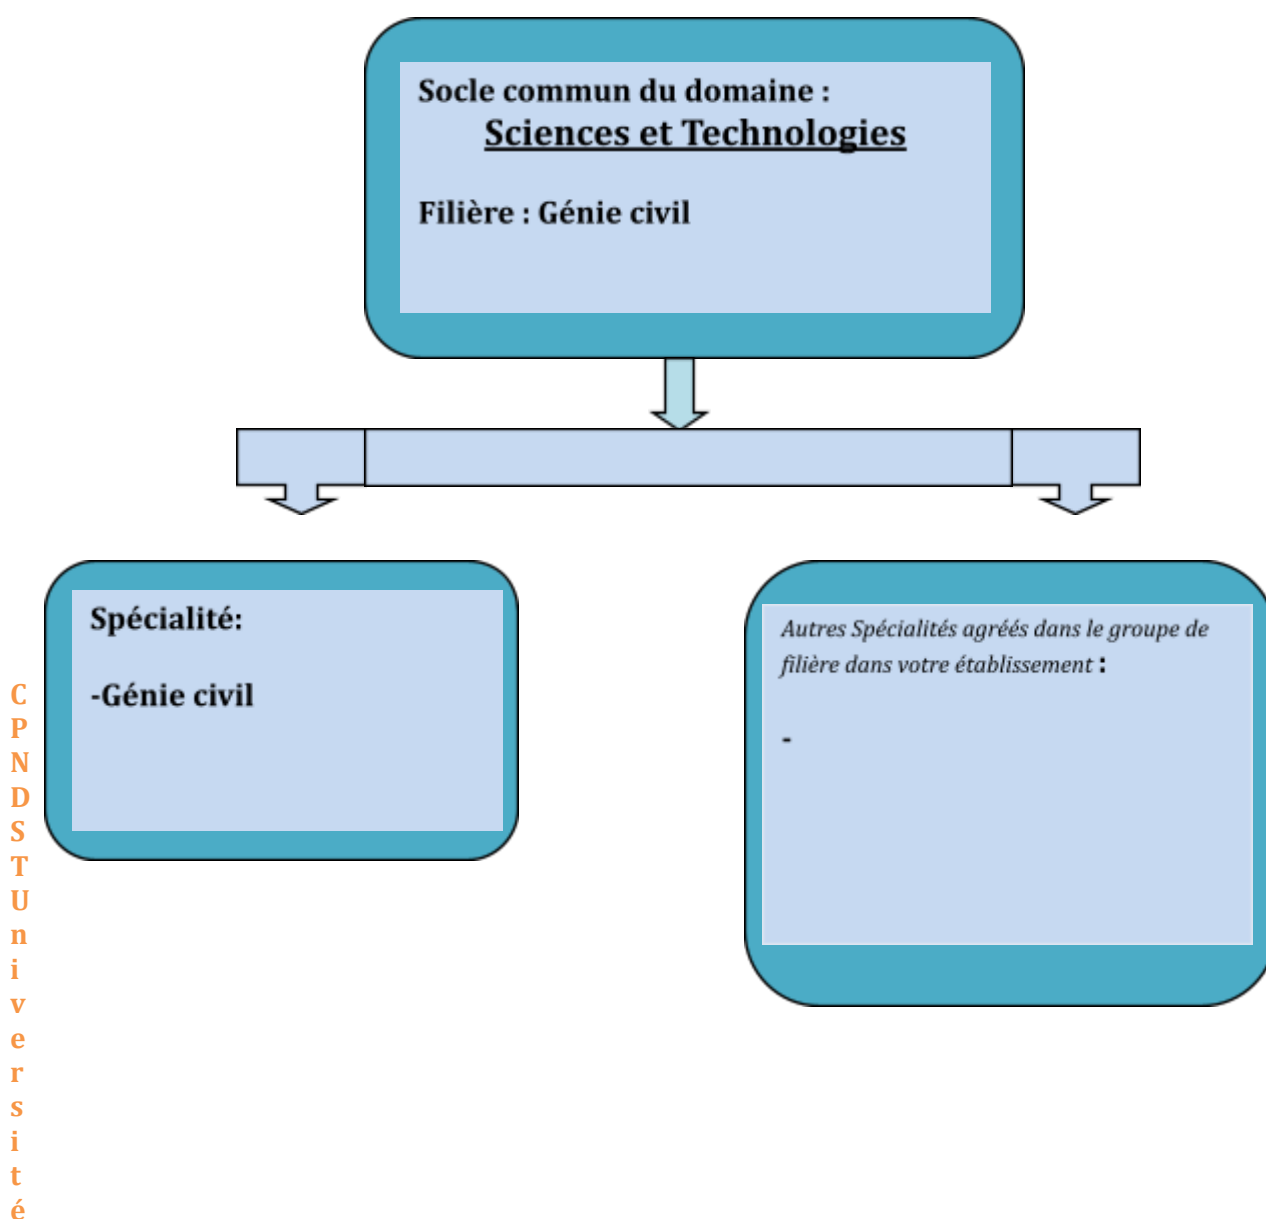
Socle commun du domaine :
Sciences et Technologies

Filière : Génie civil

Spécialité:

-Génie civil

Autres Spécialités agréés dans le groupe de filière dans votre établissement :

-

CPNDSTUniversité